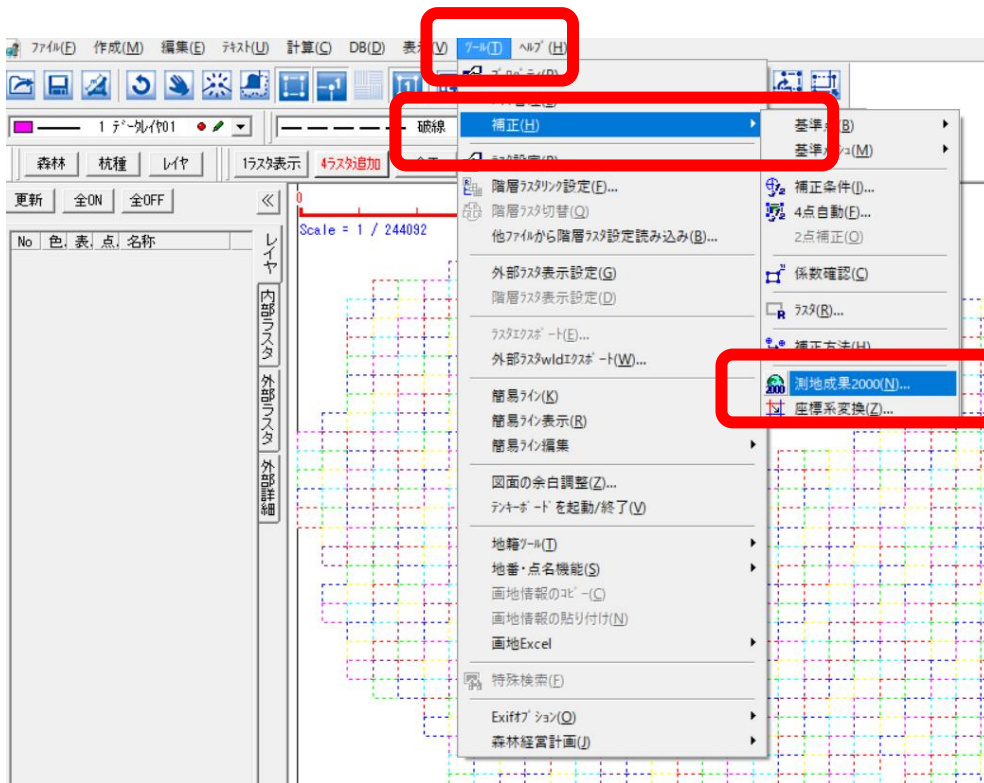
ﾌｧｲﾙ(F) 作成(M) 編集(E) ﾃｷｽﾄ(U) 計算(C) DB(D) 表示(V) ﾂｰﾙ(T) ﾍﾙﾌﾟ(H)

1 ﾃﾞｰﾀﾚｲﾔ01 破線

森林 樹種 レイヤ 1ﾗｽﾀ表示 4ﾗｽﾀ追加

更新 全ON 全OFF «

No 色 表 点 名称

レイヤ 内部ラスタ 外部ラスタ 外部詳細

Scale = 1 / 244092

ﾌﾟﾛﾊﾟﾃｨ(P)
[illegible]
補正(H)
ﾗｽﾀ設定(R)
階層ﾗｽﾀﾘﾝｸ設定(F)...
階層ﾗｽﾀ切替(Q)
他ﾌｧｲﾙから階層ﾗｽﾀ設定読み込み(B)...
外部ﾗｽﾀ表示設定(G)
階層ﾗｽﾀ表示設定(D)
ﾗｽﾀｴｸｽﾎﾟｰﾄ(E)...
外部ﾗｽﾀwldｴｸｽﾎﾟｰﾄ(W)...
簡易ﾗｲﾝ(K)
簡易ﾗｲﾝ表示(R)
簡易ﾗｲﾝ編集
図面の余白調整(Z)...
ﾃﾝｷｰﾎﾞｰﾄﾞを起動/終了(V)
地籍ﾂｰﾙ(T)
地番・点名機能(S)
画地情報のｺﾋﾟｰ(C)
画地情報の貼り付け(N)
画地Excel
特殊検索(F)
Exifｵﾌﾟｼｮﾝ(O)
森林経営計画(J)

基準点(B)
基準メッシュ(M)
補正条件(I)...
4点自動(F)...
2点補正(O)
係数確認(C)
ﾗｽﾀ(R)...
補正方法(H)
測地成果2000(N)...
座標系変換(Z)...